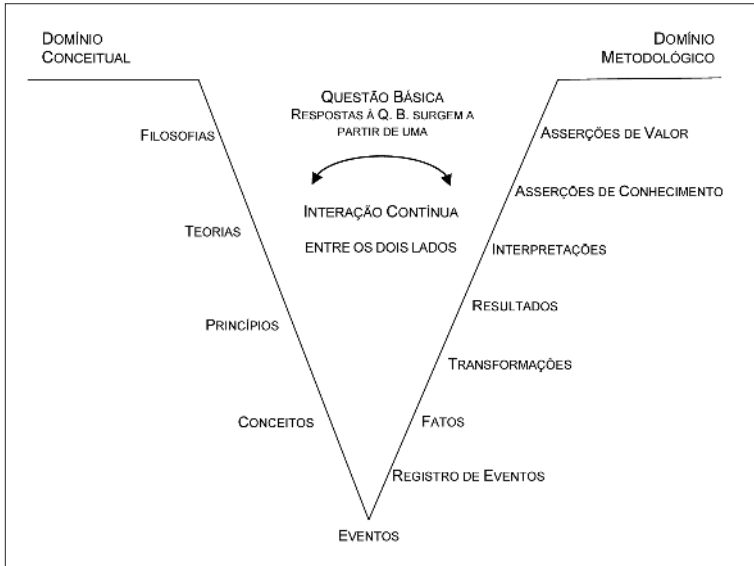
Domínio Conceitual

Domínio Metodológico

Questão Básica
Respostas à Q. B. surgem a partir de uma

Interação Contínua entre os dois lados

Filosofias

Teorias

Princípios

Conceitos

Asserções de Valor

Asserções de Conhecimento

Interpretações

Resultados

Transformações

Fatos

Registro de Eventos

Eventos